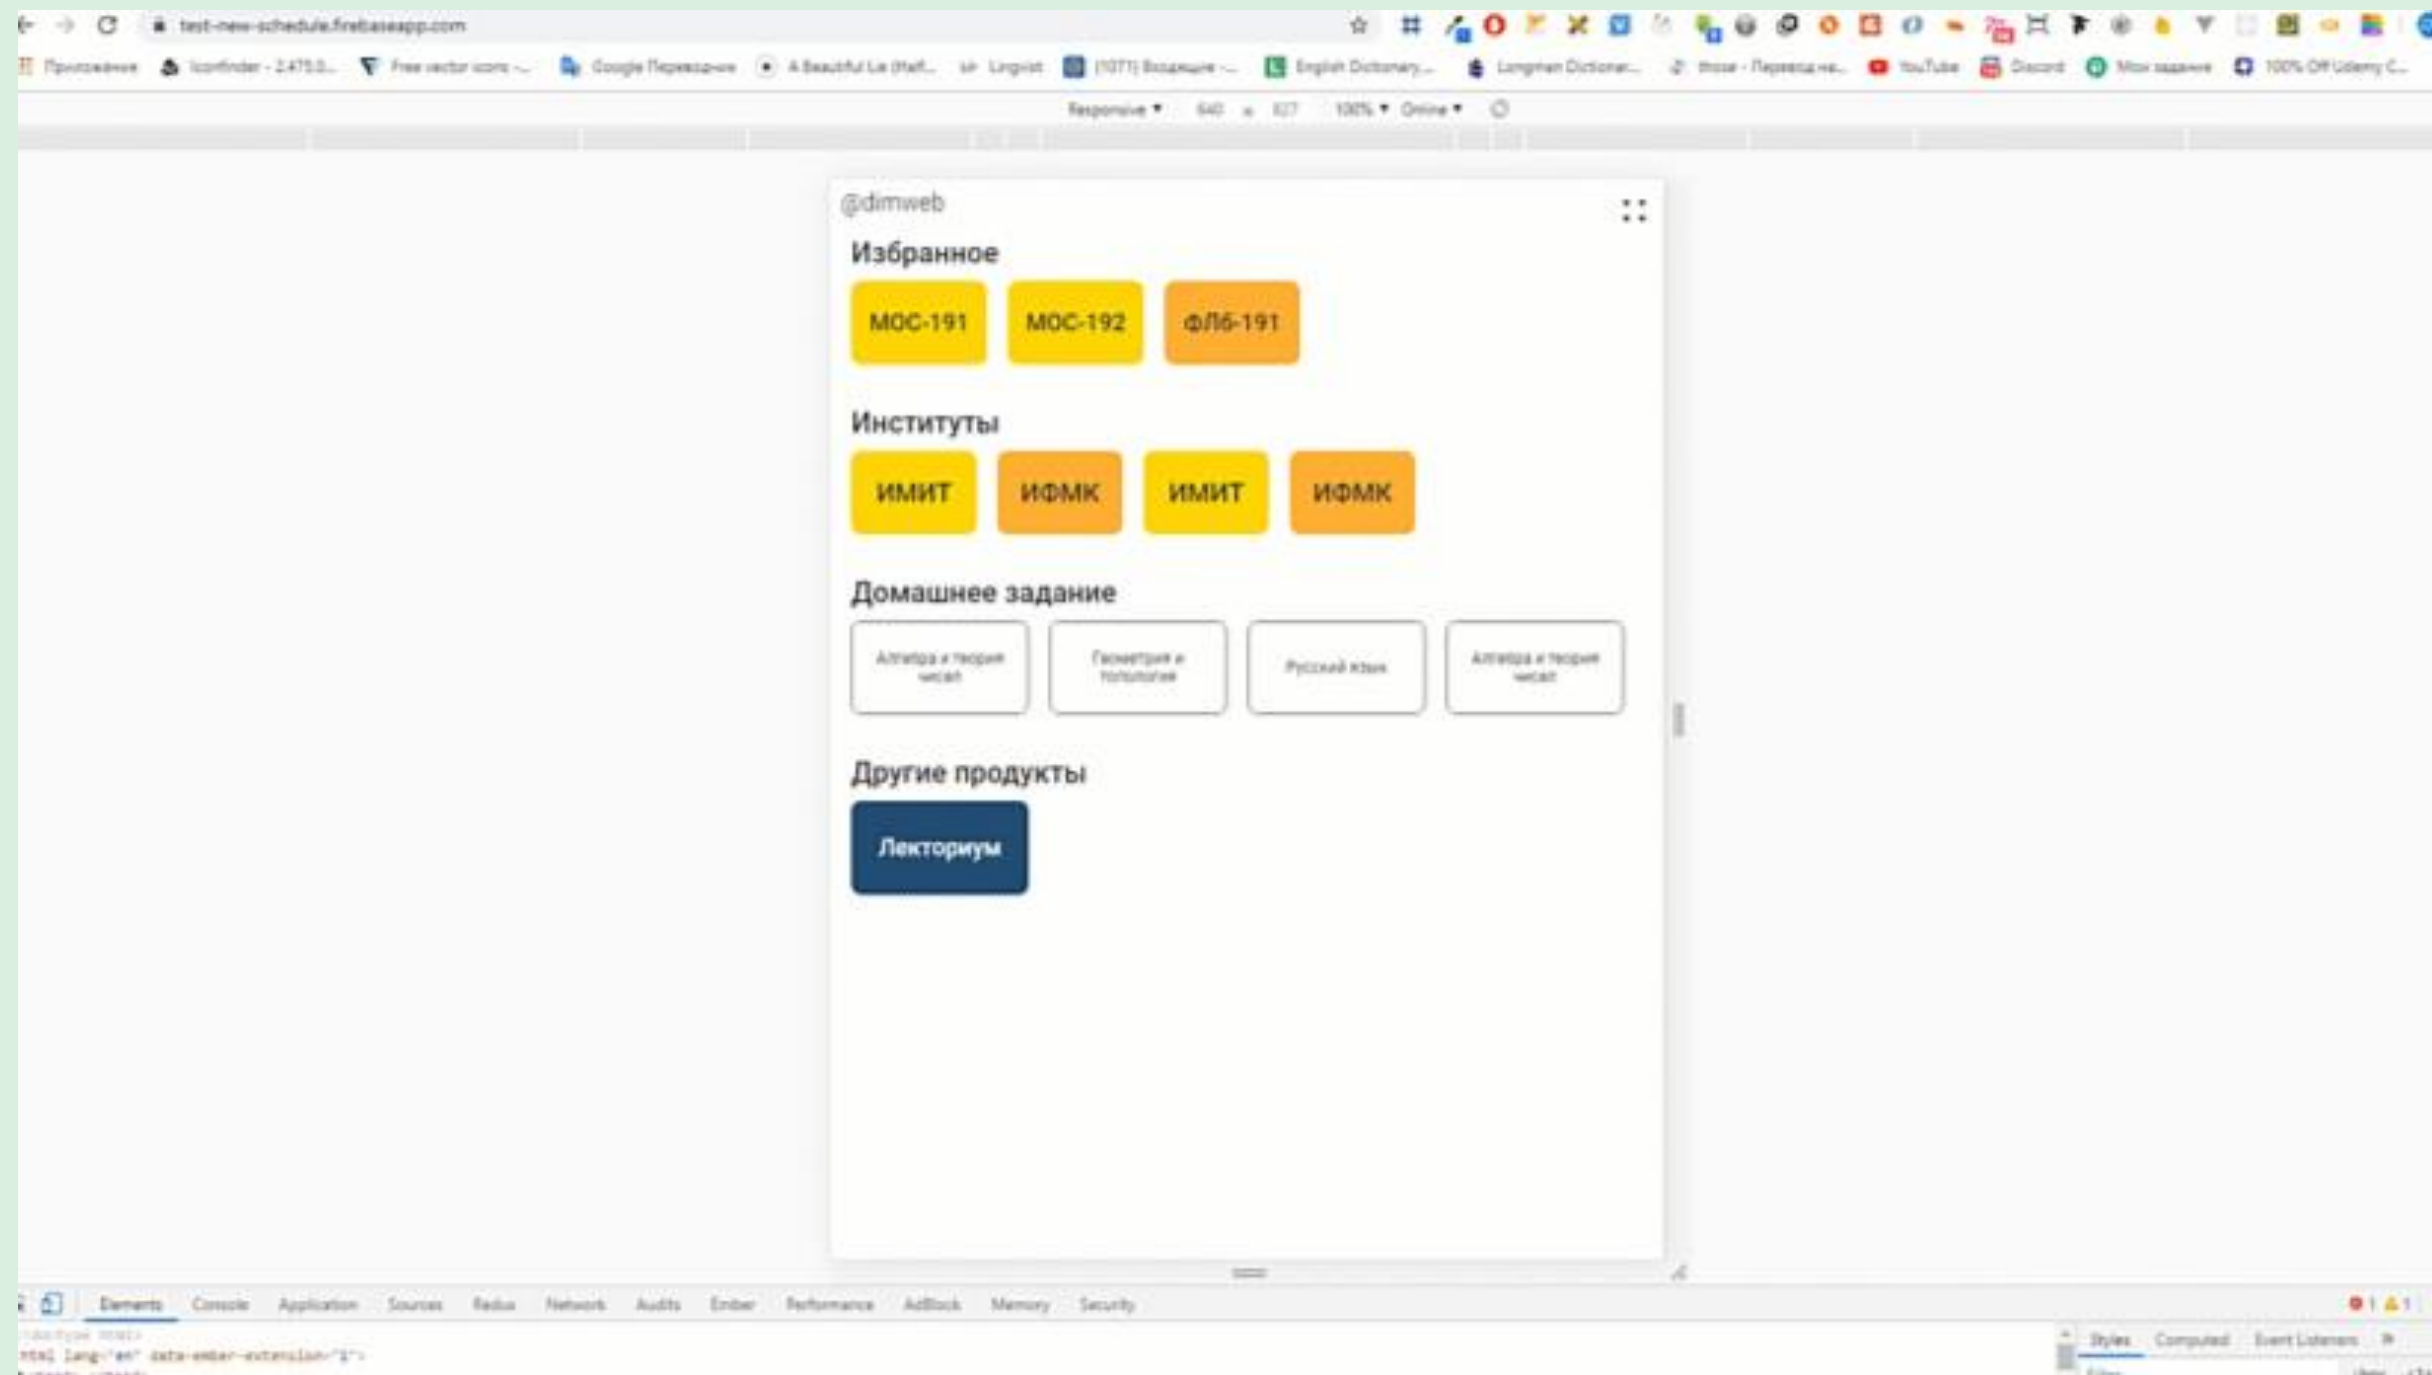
test-new-schedule.firebaseapp.com

Приложения Iconfinder - 2.475.0... Free vector icons -... Google Переводчик A Beautiful Lie (Half... Lingvist (1071) Входящие -... English Dictionary... Longman Dictionar... those - Перевод на... YouTube Discord Мои задания 100% Off Udemy C...

Responsive ▾ 640 × 827 100% ▾ Online ▾

@dimweb

Избранное

МОС-191 МОС-192 ФЛБ-191

Институты

ИМИТ ИФМК ИМИТ ИФМК

Домашнее задание

Алгебра и теория чисел Геометрия и топология Русский язык Алгебра и теория чисел

Другие продукты

Лекториум

Elements Console Application Sources Redux Network Audits Ember Performance AdBlock Memory Security

Styles Computed Event Listeners

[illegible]
html lang="en" data-ember-extension="1"